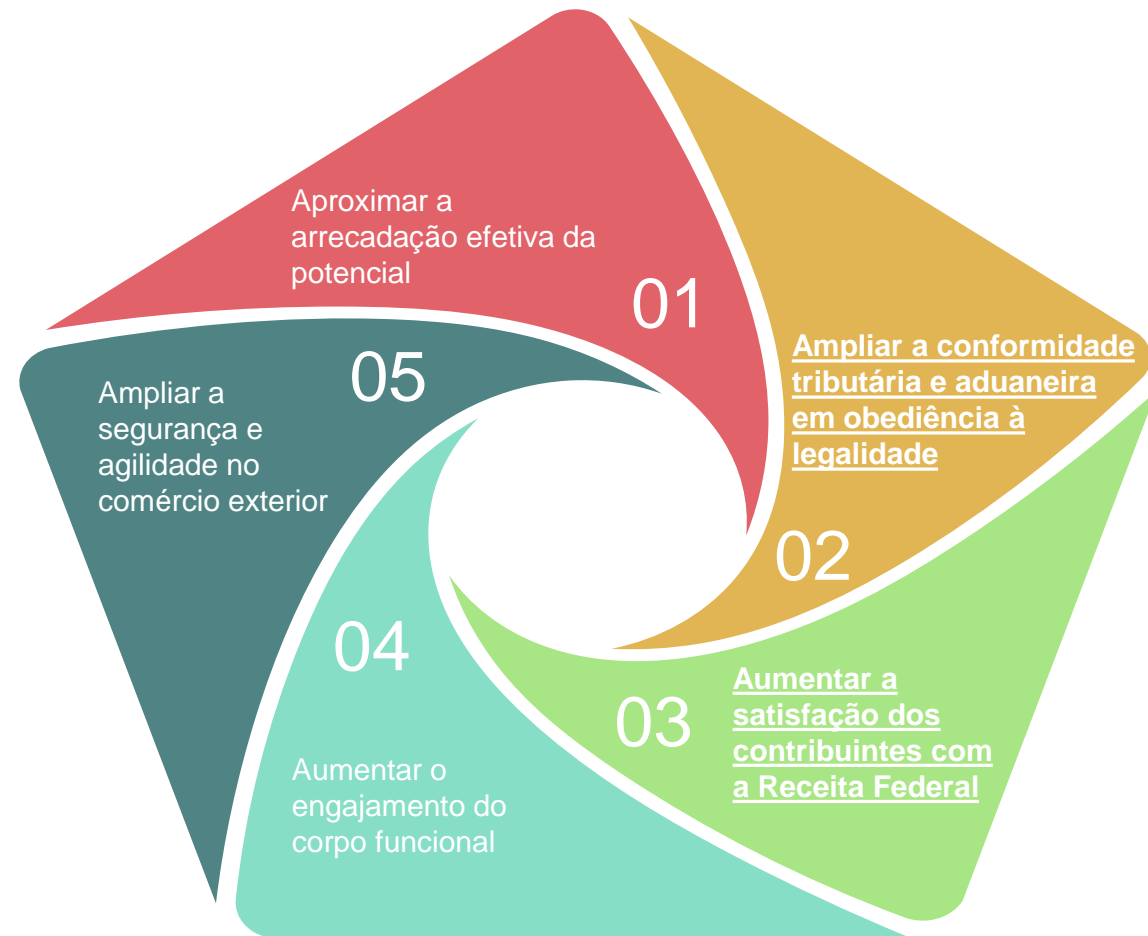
Aproximar a arrecadação efetiva da potencial

01

Ampliar a conformidade tributária e aduaneira em obediência à legalidade

02

03

Aumentar a satisfação dos contribuintes com a Receita Federal

04

Aumentar o engajamento do corpo funcional

05

Ampliar a segurança e agilidade no comércio exterior